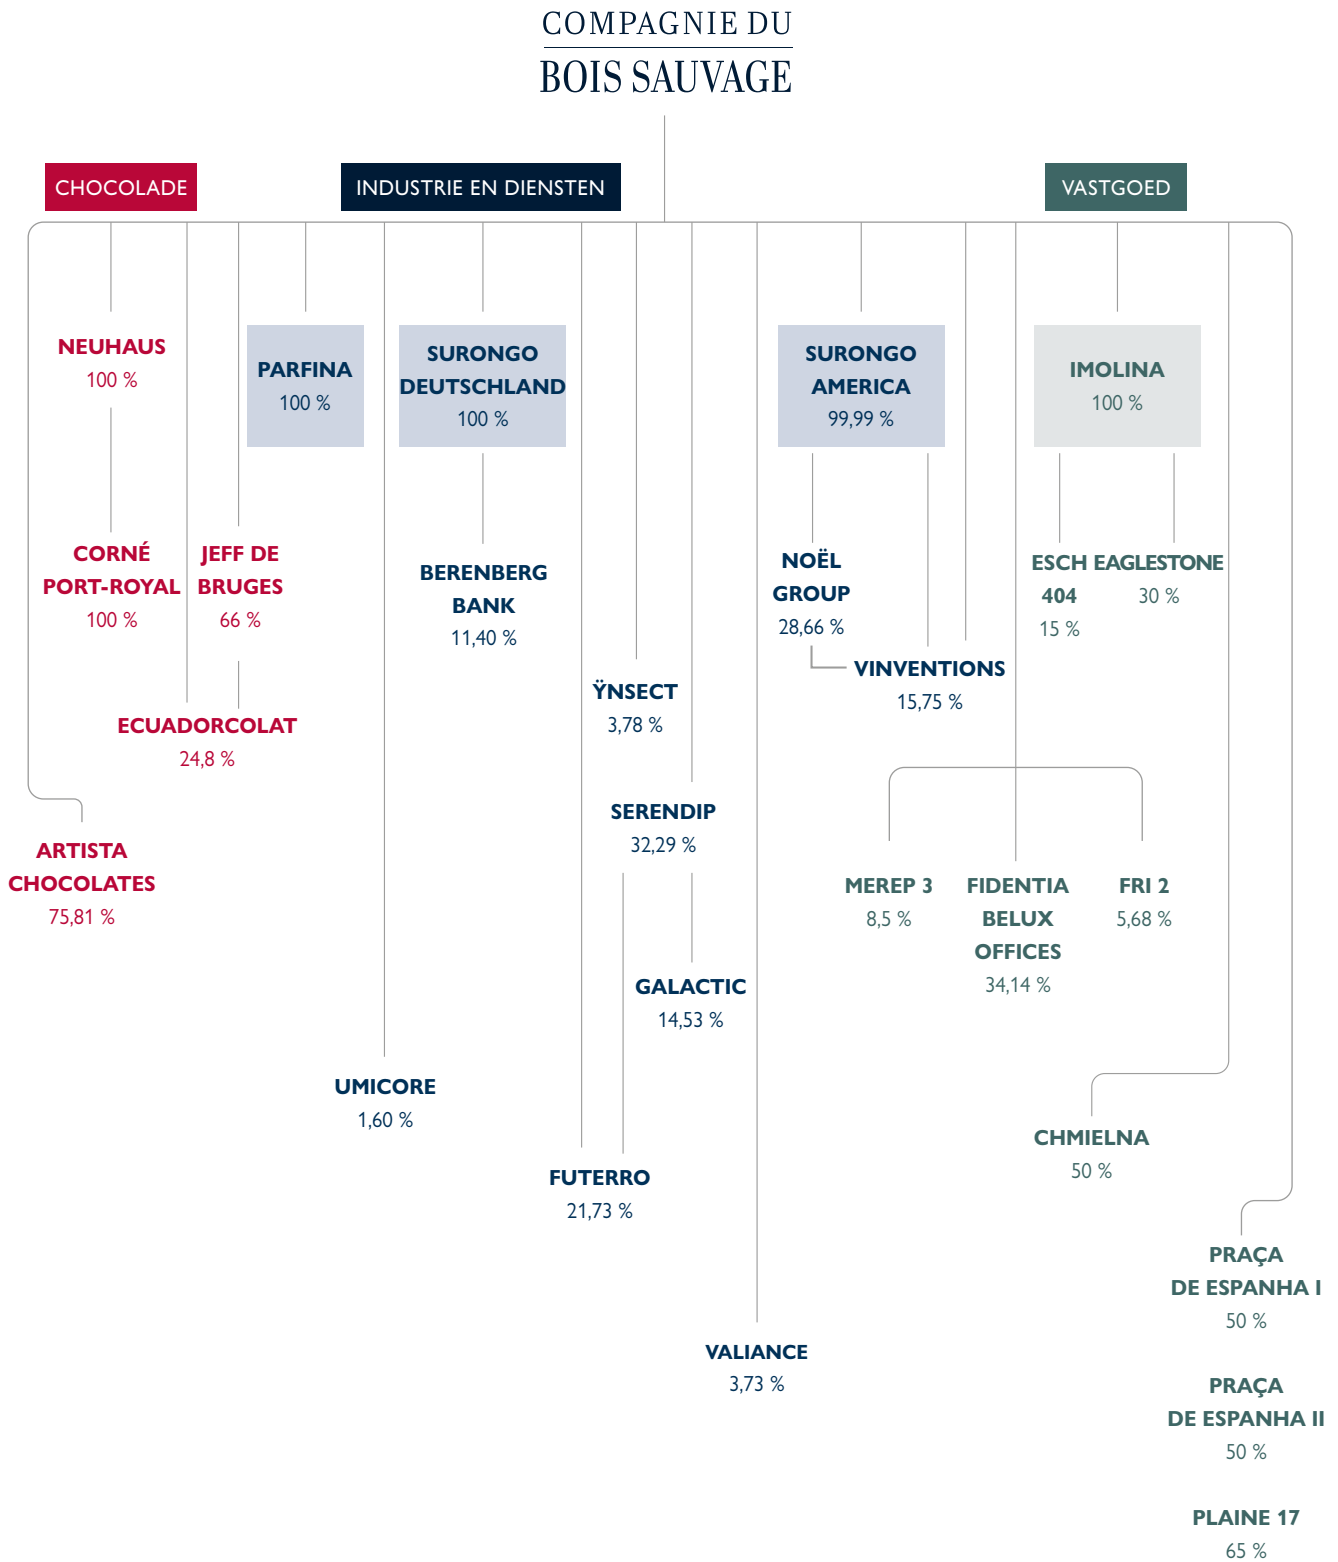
COMPAGNIE DU
BOIS SAUVAGE

CHOCOLADE

INDUSTRIE EN DIENSTEN

VASTGOED

NEUHAUS
100 %

PARFINA
100 %

SURONGO DEUTSCHLAND
100 %

SURONGO AMERICA
99,99 %

IMOLINA
100 %

CORNÉ PORT-ROYAL
100 %

JEFF DE BRUGES
66 %

BERENBERG BANK
11,40 %

NOËL GROUP
28,66 %

ESCH 404
15 %

EAGLESTONE
30 %

VINVENTIONS
15,75 %

ŸNSECT
3,78 %

ECUADORCOLAT
24,8 %

SERENDIP
32,29 %

ARTISTA CHOCOLATES
75,81 %

MEREP 3
8,5 %

FIDENTIA BELUX OFFICES
34,14 %

FRI 2
5,68 %

GALACTIC
14,53 %

UMICORE
1,60 %

CHMIELNA
50 %

FUTERRO
21,73 %

PRAÇA DE ESPANHA I
50 %

VALIANCE
3,73 %

PRAÇA DE ESPANHA II
50 %

PLAINE 17
65 %